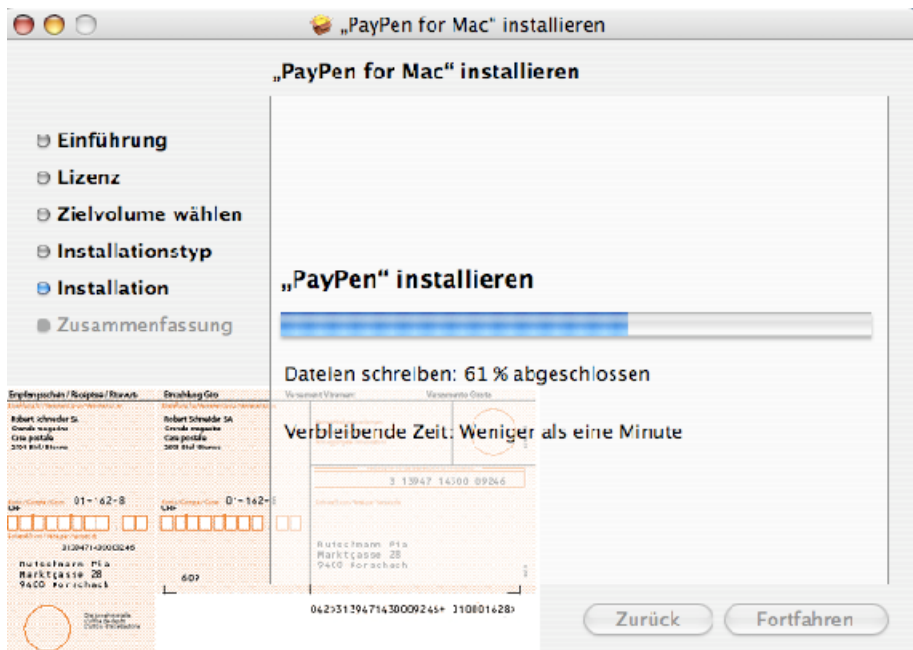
„PayPen for Mac“ installieren

„PayPen for Mac“ installieren

Einführung
Lizenz
Zielvolume wählen
Installationstyp
Installation
Zusammenfassung

„PayPen“ installieren

Dateien schreiben: 61 % abgeschlossen

Verbleibende Zeit: Weniger als eine Minute

Empfangsschein / Récépissé / Ricevuta
Einzahlung Giro
Robert Schneider SA
Grands magasins
Case postale
2501 Biel/Bienne
Robert Schneider SA
Grands magasins
Case postale
2501 Biel/Bienne
Versament Virement
Versamento Girata
01-162-8
01-162-8
CHF
CHF
3 13947 14300 09246
313947143000 9246
Rutschmann Pia
Marktgasse 28
9400 Rorschach
609
Rutschmann Pia
Marktgasse 28
9400 Rorschach
042>313947143000 9246+ 010001628>

Zurück
Fortfahren